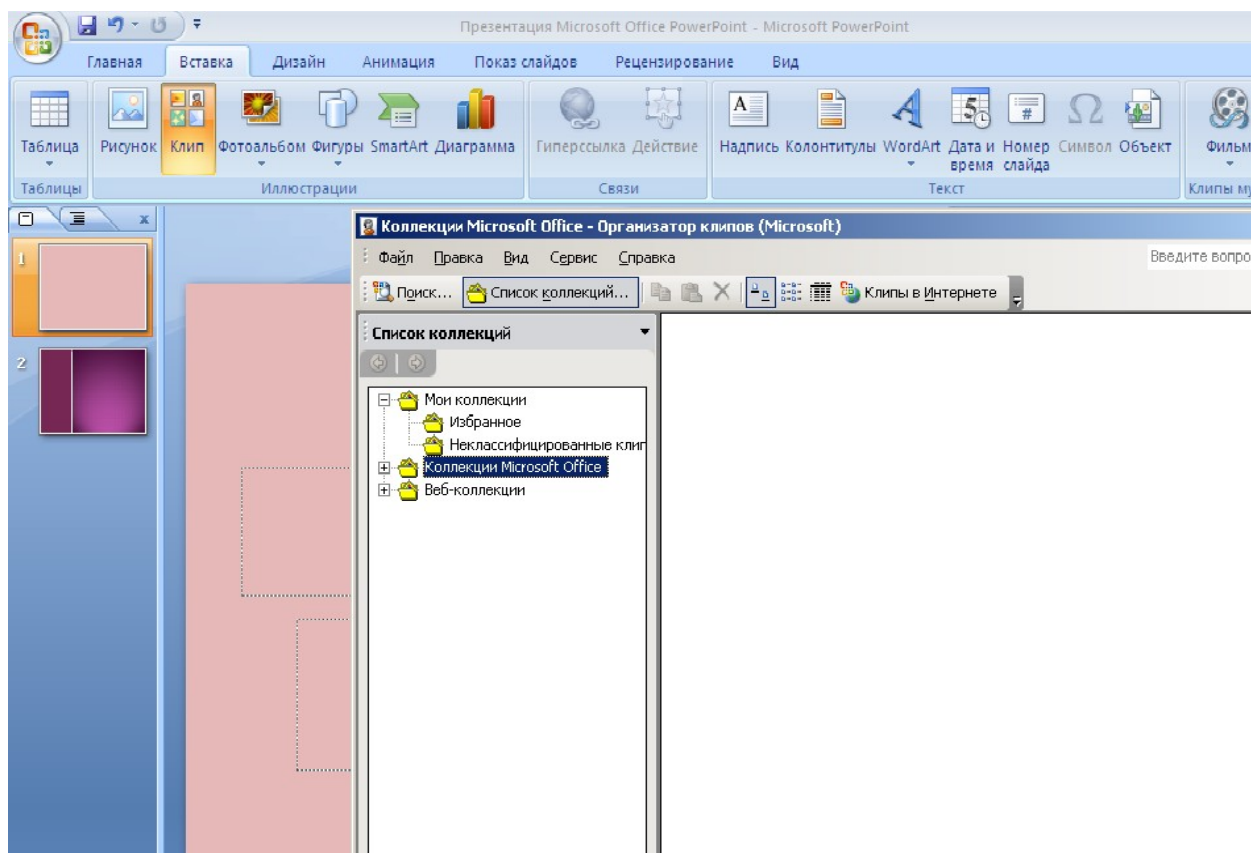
Презентация Microsoft Office PowerPoint - Microsoft PowerPoint

Главная Вставка Дизайн Анимация Показ слайдов Рецензирование Вид

Таблица Рисунок Клип Фотоальбом Фигуры SmartArt Диаграмма Гиперссылка Действие Надпись Колонтитулы WordArt Дата и время Номер слайда Символ Объект Фильм

Таблицы Иллюстрации Связи Текст Клипы му

1
2

Коллекции Microsoft Office - Организатор клипов (Microsoft)

Файл Правка Вид Сервис Справка

Введите вопро

Поиск... Список коллекций... Клипы в Интернете

Список коллекций

Мои коллекции
Избранное
Неклассифицированные клип
Коллекции Microsoft Office
Веб-коллекции